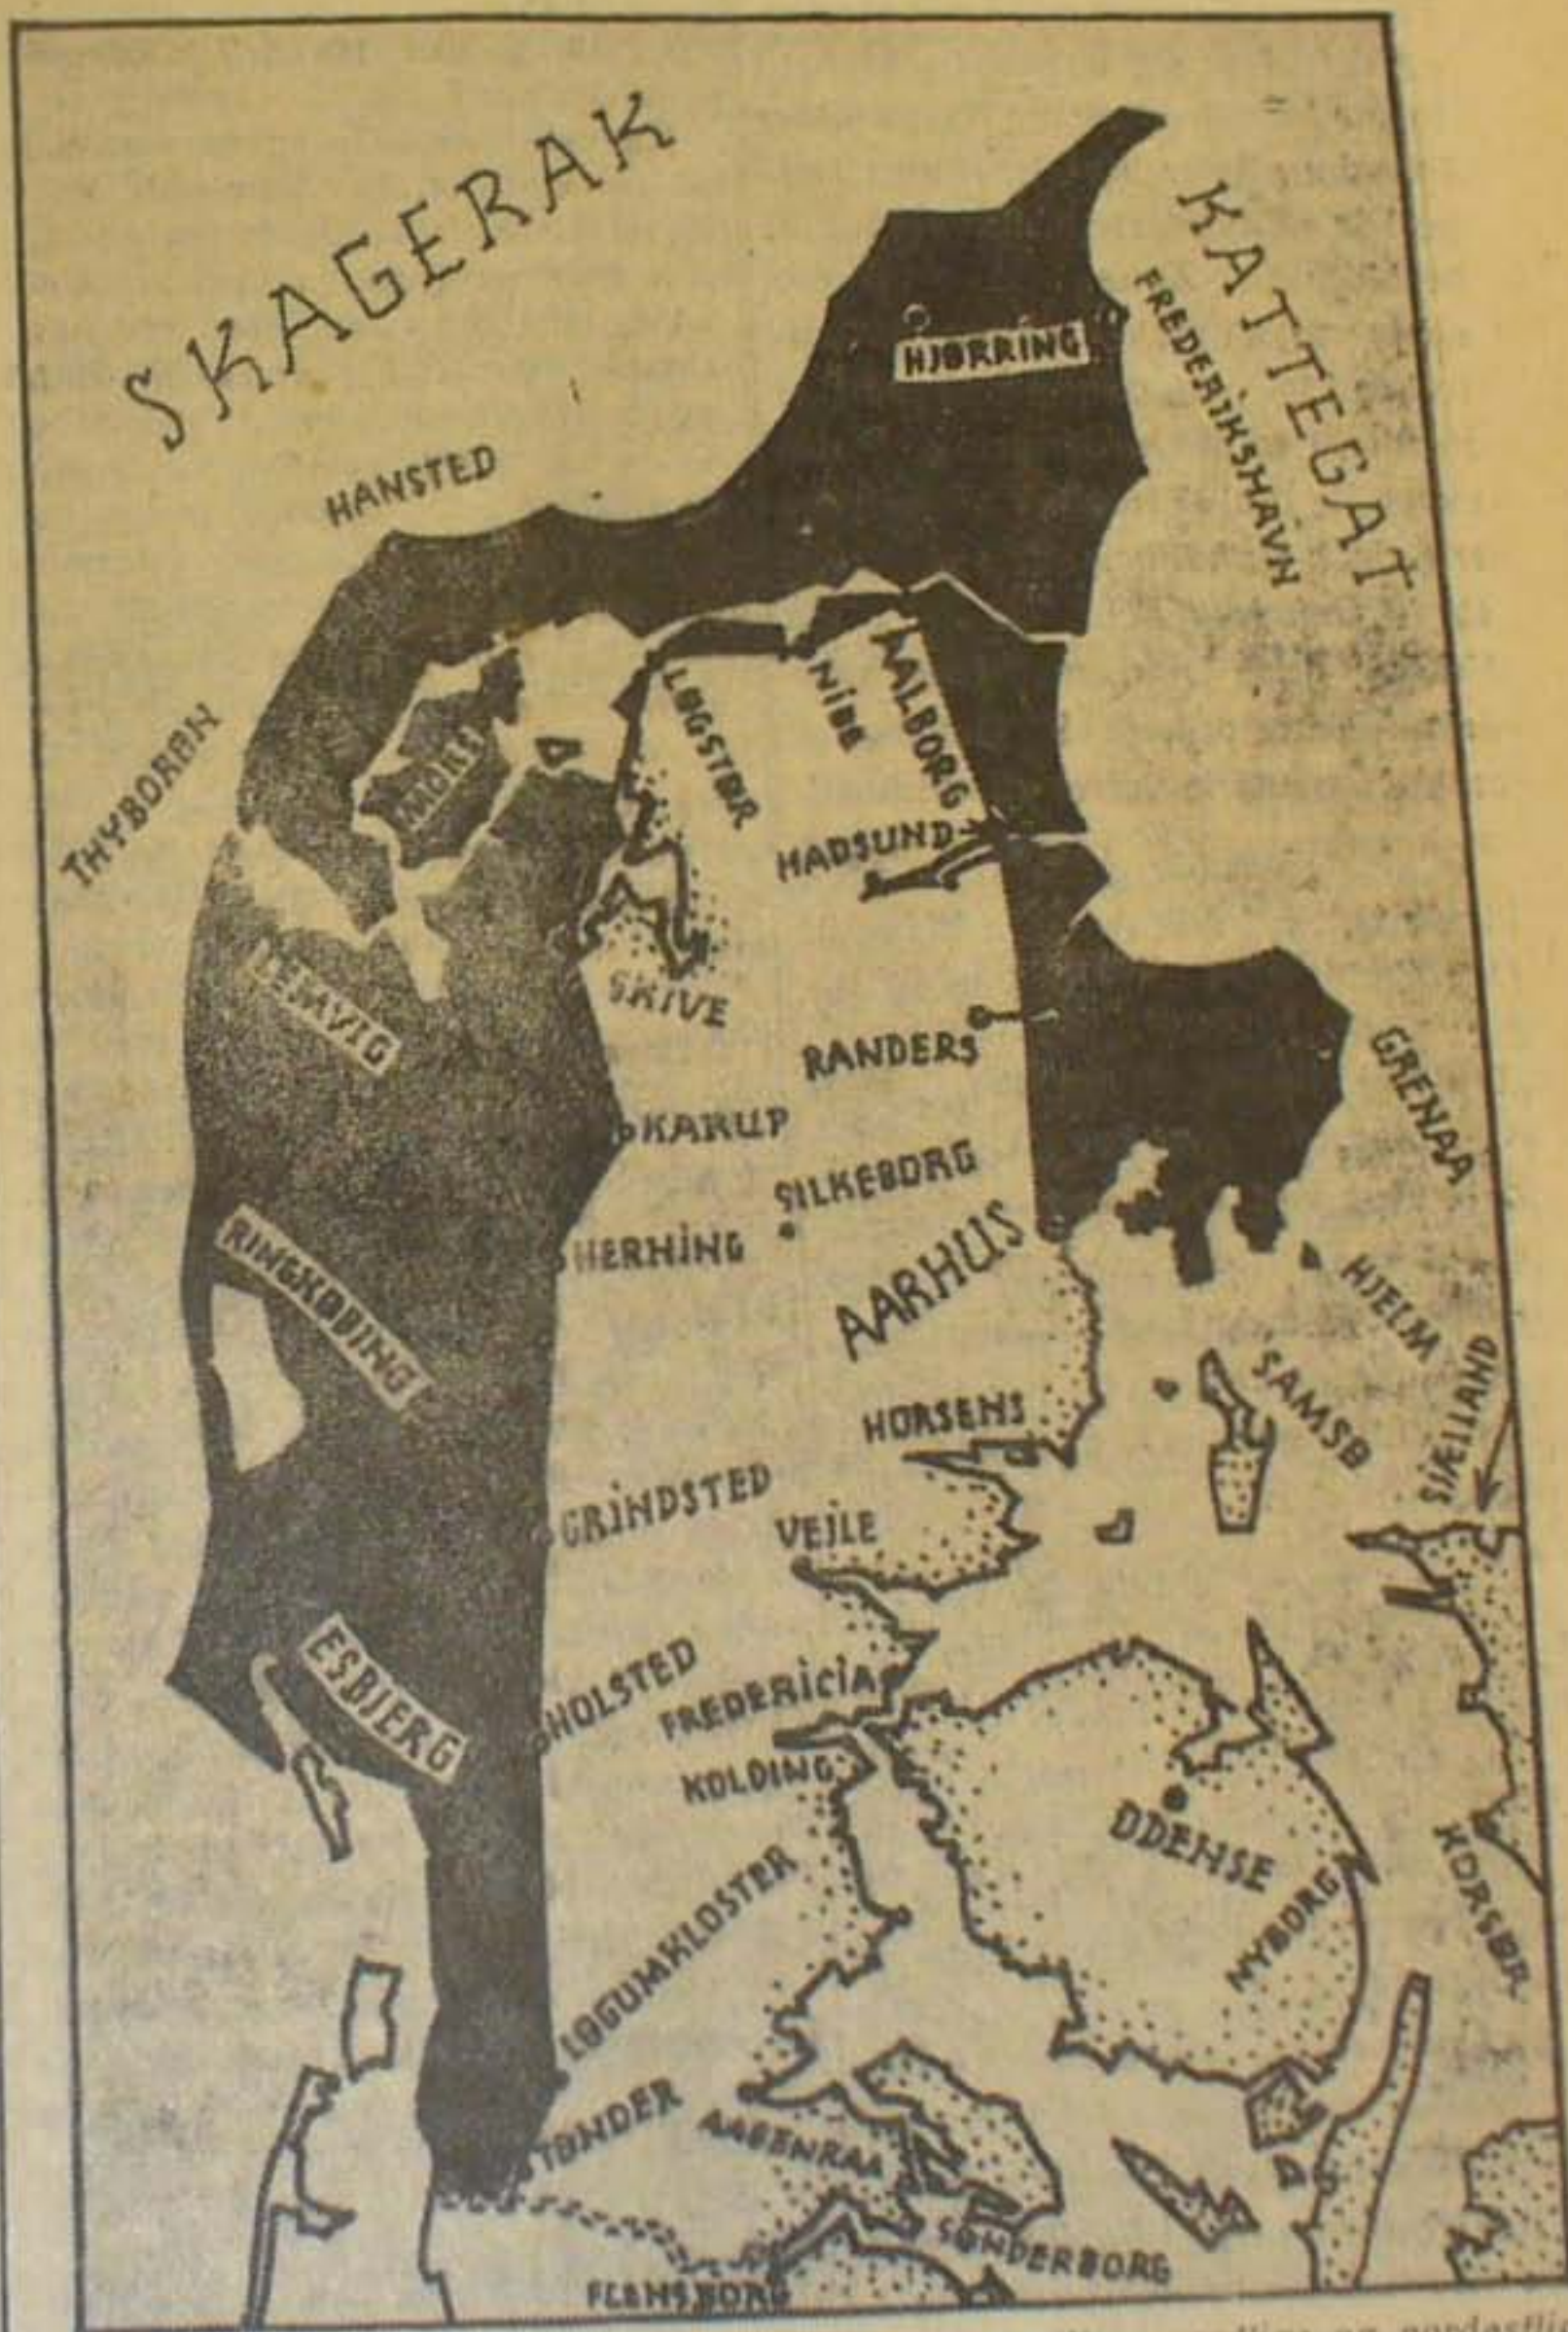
SKAGERAK

KATTEGAT

HJØRRING

FREDERIKSHAVN

HANSTED

THYBORØN

MORS

LØGSTØR

NIBE

AALBORG

HADSUND

LEMVIG

SKIVE

RANDERS

GRENAA

KARUP

SILKEBORG

HERNING

AARHUS

HJELM

RINGKØBING

SAMSØ

SJÆLLAND

HORSENS

GRINDSTED

VEJLE

ESBJERG

HOLSTED

FREDERICIA

KOLDING

ODENSE

LØGUMKLOSTER

NYBORG

KORSØR

TØNDER

AABENRAA

SØNDERBORG

FLENSBORG